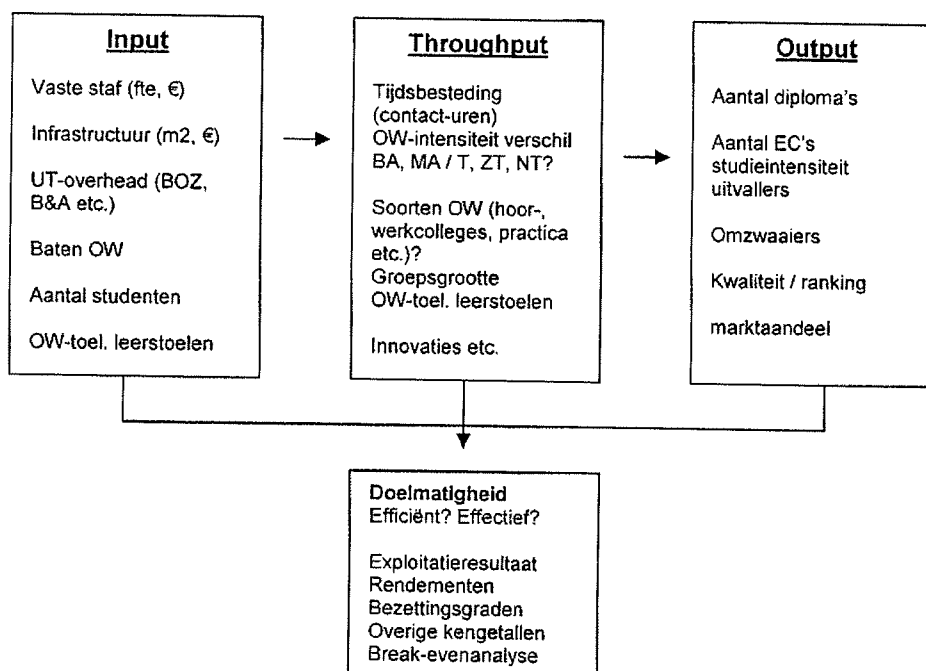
**Input**

Vaste staf (fte, €)

Infrastructuur (m2, €)

UT-overhead (BOZ, B&A etc.)

Baten OW

Aantal studenten

OW-toel. leerstoelen

**Throughput**

Tijdsbesteding (contact-uren)
OW-intensiteit verschil BA, MA / T, ZT, NT?

Soorten OW (hoor-, werkcolleges, practica etc.)?
Groepsgrootte
OW-toel. leerstoelen

Innovaties etc.

**Output**

Aantal diploma's

Aantal EC's studieintensiteit uitvallers

Omzwaaiers

Kwaliteit / ranking

marktaandeel

**Doelmatigheid**
Efficiënt? Effectief?

Exploitatieresultaat
Rendementen
Bezettingsgraden
Overige kengetallen
Break-evenanalyse